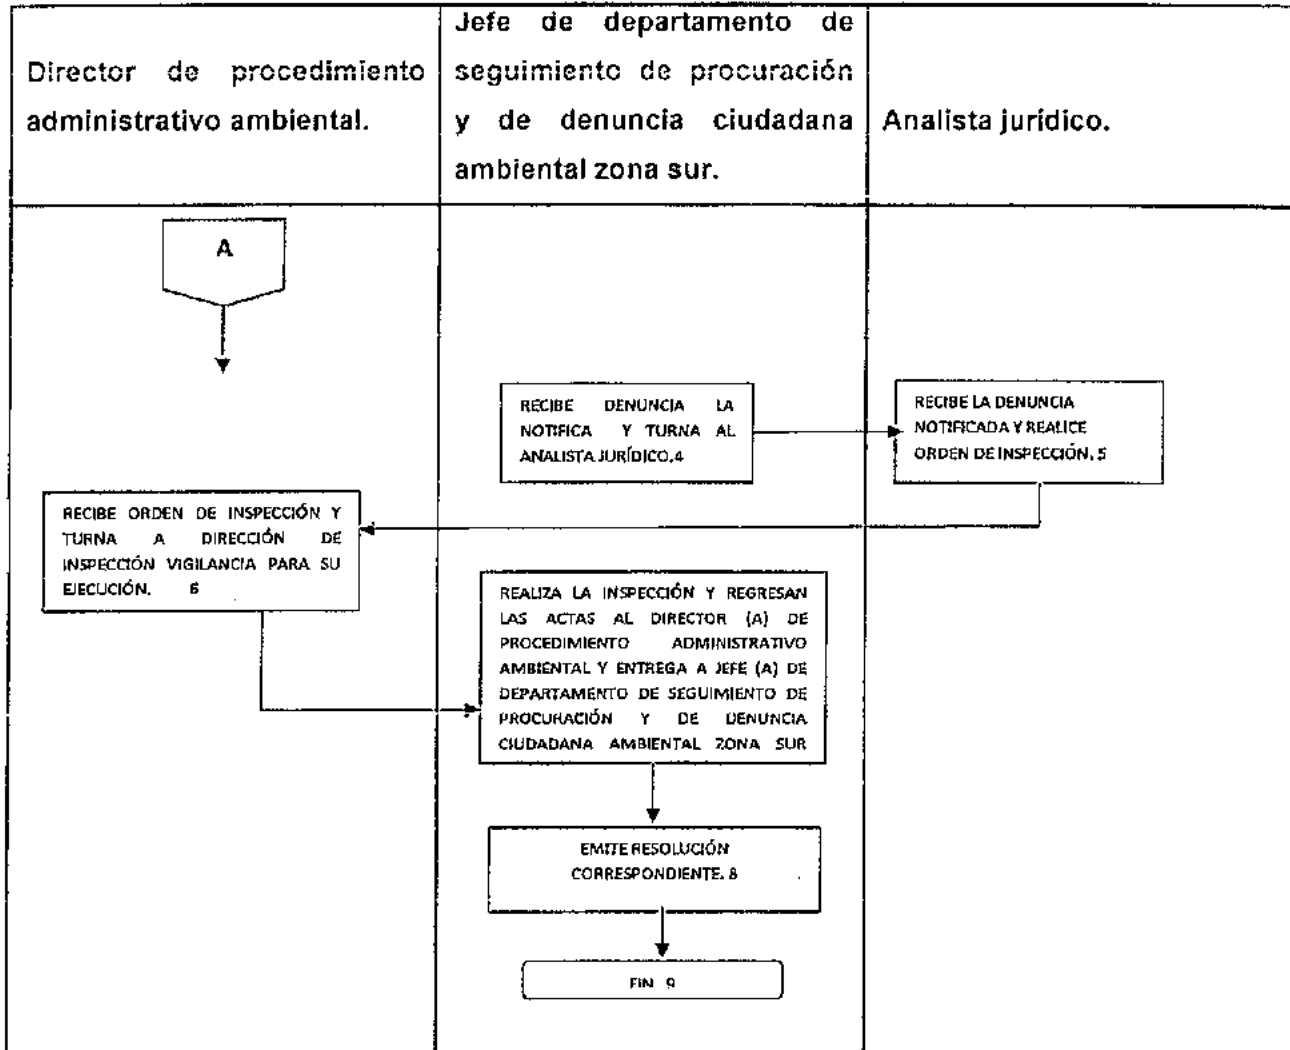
| Director de procedimiento administrativo ambiental. | Jefe de departamento de seguimiento de procuración y de denuncia ciudadana ambiental zona sur. | Analista jurídico. |
|---|---|---|

A

RECIBE DENUNCIA LA NOTIFICA Y TURNA AL ANALISTA JURÍDICO.4

RECIBE LA DENUNCIA NOTIFICADA Y REALICE ORDEN DE INSPECCIÓN. 5

RECIBE ORDEN DE INSPECCIÓN Y TURNA A DIRECCIÓN DE INSPECCIÓN VIGILANCIA PARA SU EJECUCIÓN. 6

REALIZA LA INSPECCIÓN Y REGRESAN LAS ACTAS AL DIRECTOR (A) DE PROCEDIMIENTO ADMINISTRATIVO AMBIENTAL Y ENTREGA A JEFE (A) DE DEPARTAMENTO DE SEGUIMIENTO DE PROCURACIÓN Y DE DENUNCIA CIUDADANA AMBIENTAL ZONA SUR

EMITE RESOLUCIÓN CORRESPONDIENTE. 8

FIN 9